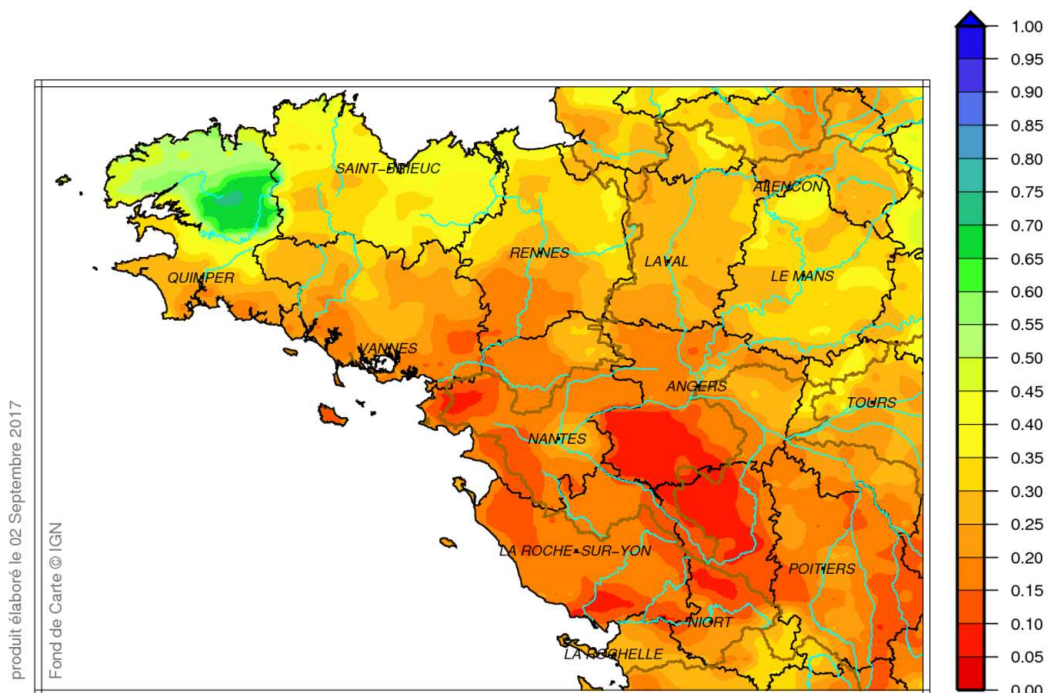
SAINT-BRIEUC
ALENCON
QUIMPER
RENNES
LAVAL
LE MANS
VANNES
ANGERS
TOURS
NANTES
LA ROCHE-SUR-YON
POITIERS
NIORT
LA ROCHELLE

1.00
0.95
0.90
0.85
0.80
0.75
0.70
0.65
0.60
0.55
0.50
0.45
0.40
0.35
0.30
0.25
0.20
0.15
0.10
0.05
0.00

produit élaboré le 02 Septembre 2017
Fond de Carte © IGN